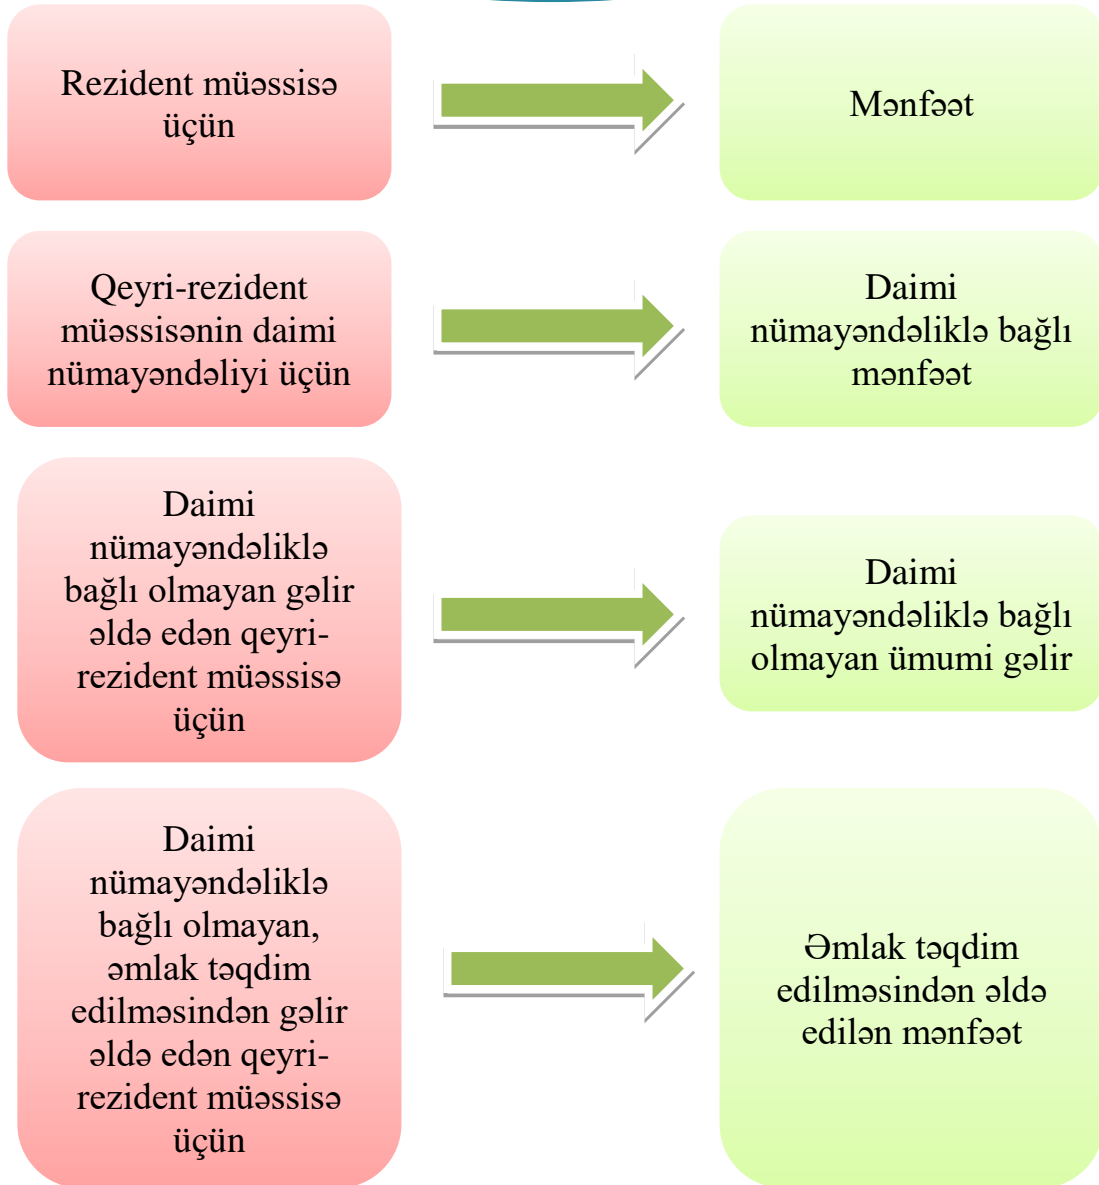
Rezident müəssisə üçün

Mənfəət

Qeyri-rezident müəssisənin daimi nümayəndəliyi üçün

Daimi nümayəndəliklə bağlı mənfəət

Daimi nümayəndəliklə bağlı olmayan gəlir əldə edən qeyri-rezident müəssisə üçün

Daimi nümayəndəliklə bağlı olmayan ümumi gəlir

Daimi nümayəndəliklə bağlı olmayan, əmlak təqdim edilməsindən gəlir əldə edən qeyri-rezident müəssisə üçün

Əmlak təqdim edilməsindən əldə edilən mənfəət